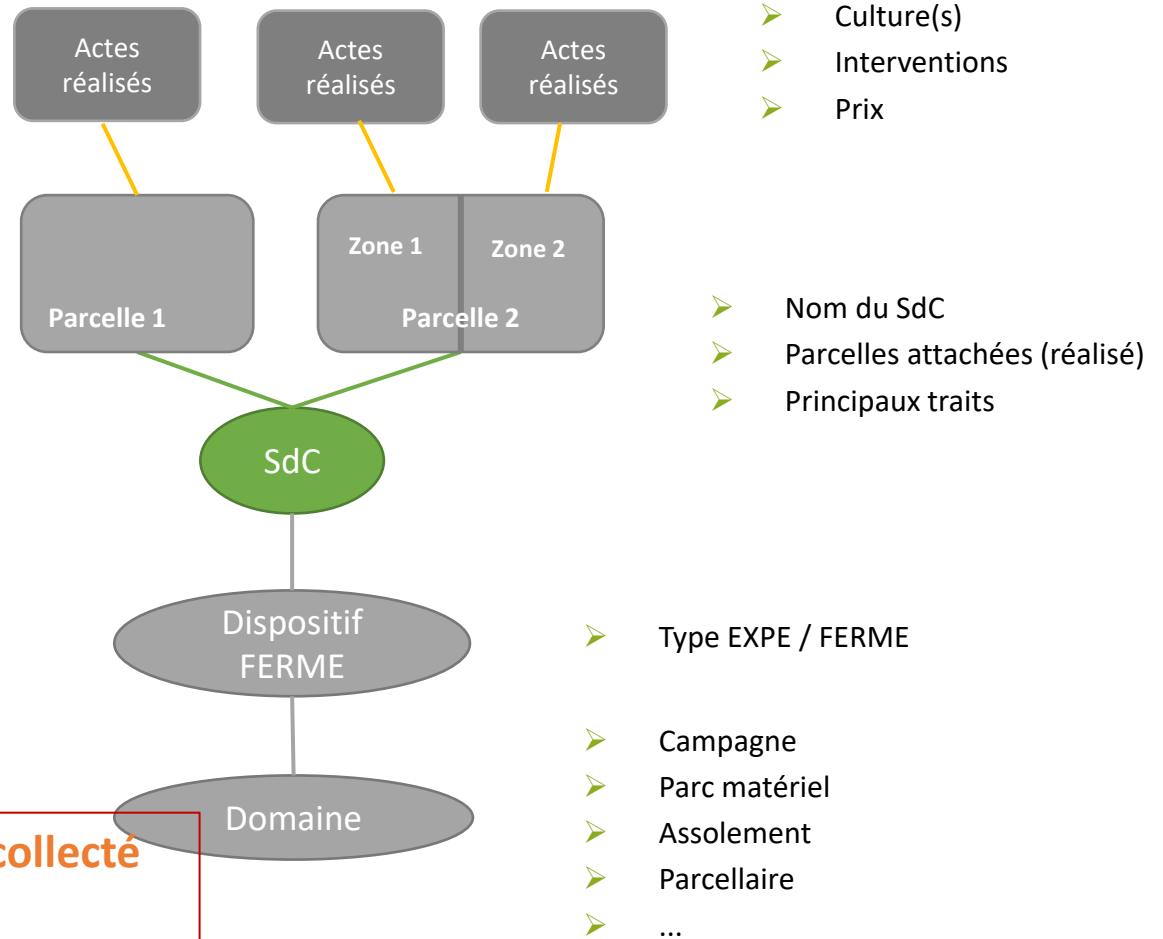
Actes réalisés

Actes réalisés

Actes réalisés

- Culture(s)
- Interventions
- Prix

Parcelle 1

Zone 1

Zone 2

Parcelle 2

- Nom du SdC
- Parcelles attachées (réalisé)
- Principaux traits

SdC

Dispositif FERME

- Type EXPE / FERME

Domaine

collecté

- Campagne
- Parc matériel
- Assolement
- Parcellaire
- ...